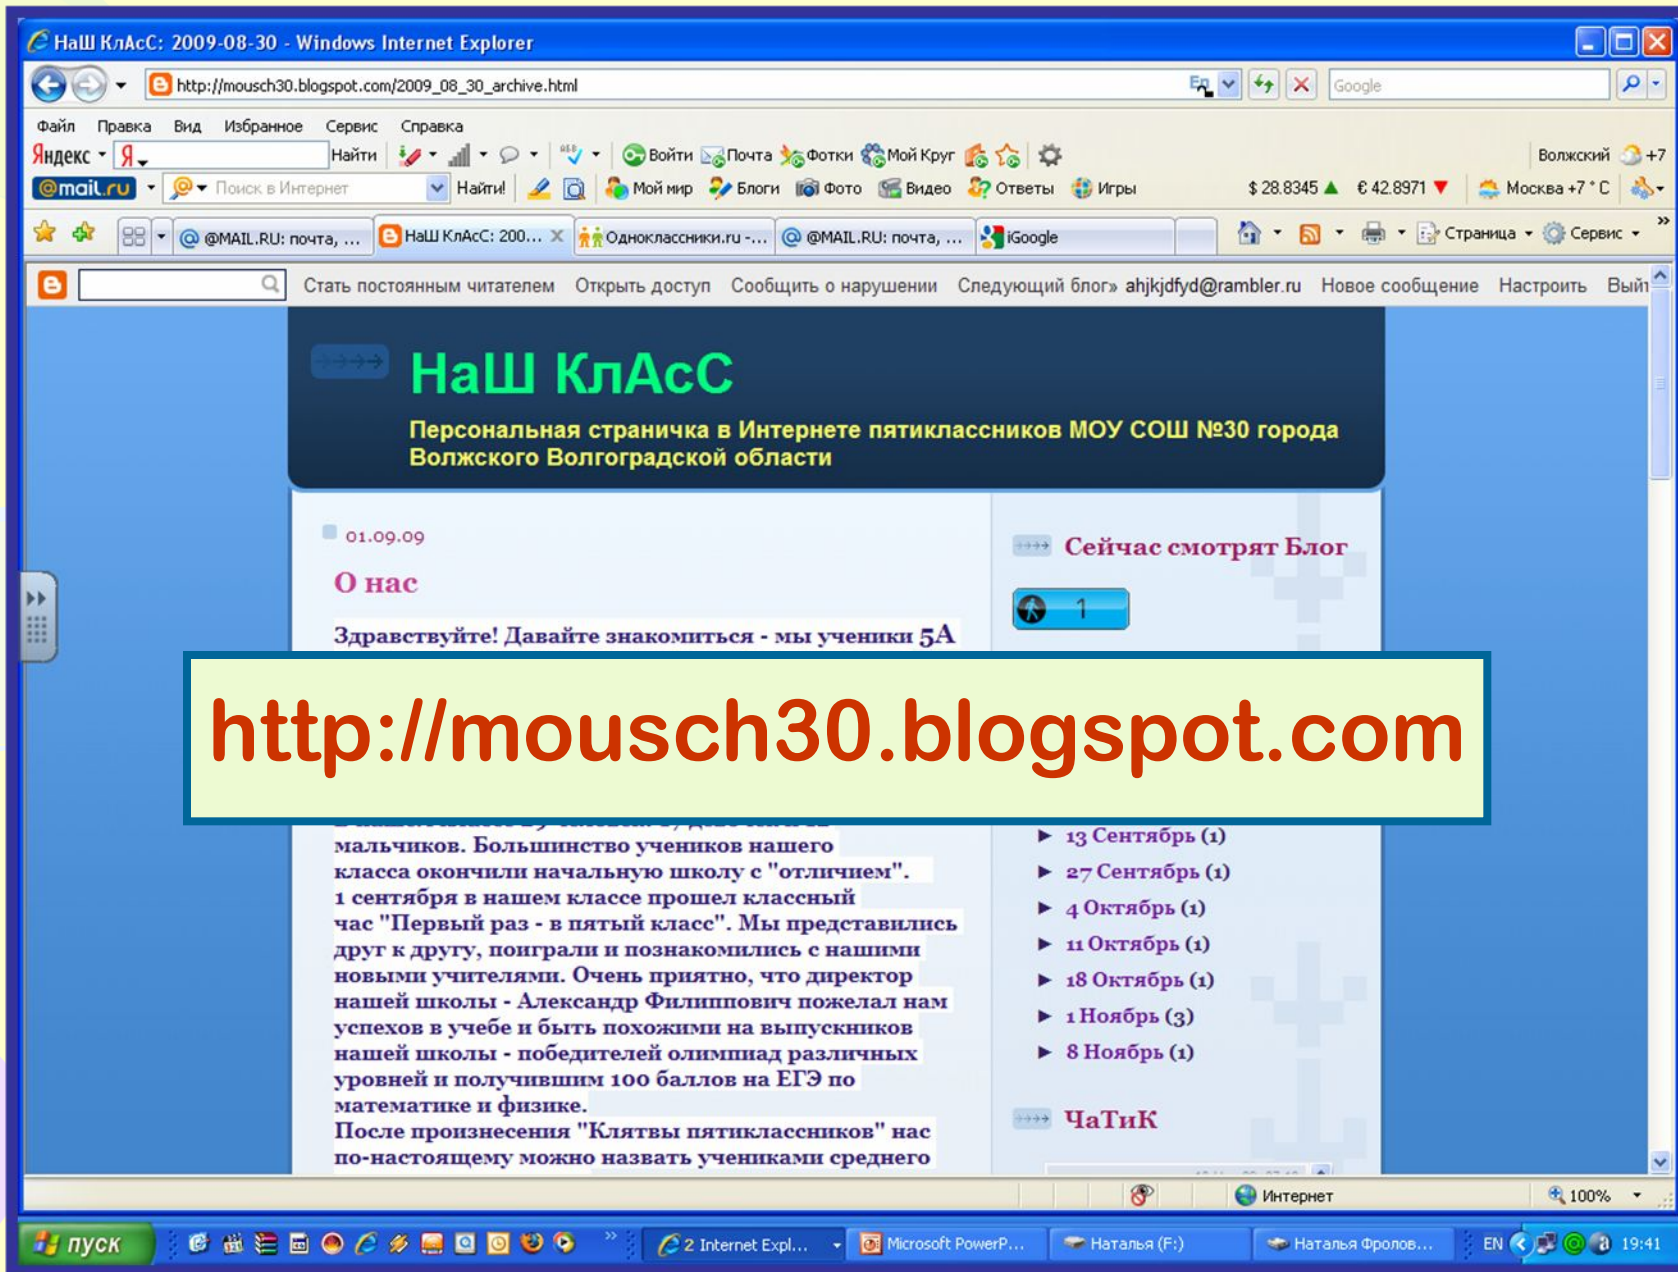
НаШ КлАсС: 2009-08-30 - Windows Internet Explorer

http://mousch30.blogspot.com/2009_08_30_archive.html

Google

Файл Правка Вид Избранное Сервис Справка

Яндекс Найти Войти Почта Фотки Мой Круг Волжский +7

@mail.ru Поиск в Интернет Найти! Мой мир Блоги Фото Видео Ответы Игры $ 28.8345 € 42.8971 Москва +7 ° C

@MAIL.RU: почта, ... НаШ КлАсС: 200... Одноклассники.ru -... @MAIL.RU: почта, ... iGoogle Страница Сервис

Стать постоянным читателем Открыть доступ Сообщить о нарушении Следующий блог» ahjkjdfyd@rambler.ru Новое сообщение Настроить Выйти

НаШ КлАсС

Персональная страничка в Интернете пятиклассников МОУ СОШ №30 города Волжского Волгоградской области

01.09.09

О нас

Здравствуйте! Давайте знакомиться - мы ученики 5А

http://mousch30.blogspot.com

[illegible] мальчиков. Большинство учеников нашего класса окончили начальную школу с "отличием". 1 сентября в нашем классе прошел классный час "Первый раз - в пятый класс". Мы представились друг к другу, поиграли и познакомились с нашими новыми учителями. Очень приятно, что директор нашей школы - Александр Филиппович пожелал нам успехов в учебе и быть похожими на выпускников нашей школы - победителей олимпиад различных уровней и получившим 100 баллов на ЕГЭ по математике и физике.
После произнесения "Клятвы пятиклассников" нас по-настоящему можно назвать учениками среднего

Сейчас смотрят Блог

1

13 Сентябрь (1)
27 Сентябрь (1)
4 Октябрь (1)
11 Октябрь (1)
18 Октябрь (1)
1 Ноябрь (3)
8 Ноябрь (1)

ЧаТиК

Интернет 100%

пуск 2 Internet Expl... Microsoft PowerP... Наталья (F:) Наталья Фролов... EN 19:41